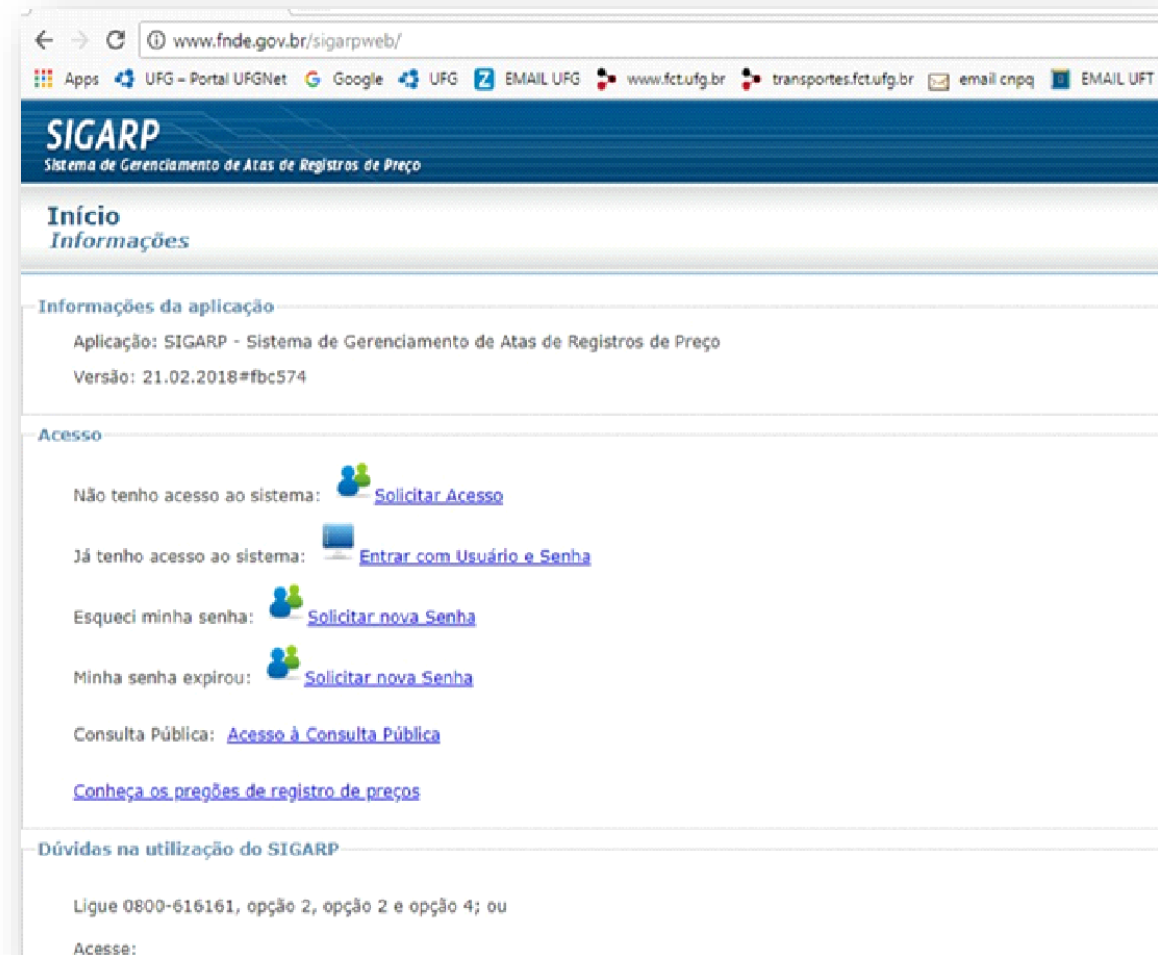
www.fnde.gov.br/sigarpweb/

Apps UFG – Portal UFGNet Google UFG EMAIL UFG www.fct.ufg.br transportes.fct.ufg.br email cnpq EMAIL UFT

SIGARP
Sistema de Gerenciamento de Atas de Registros de Preço

Início
Informações

Informações da aplicação

Aplicação: SIGARP - Sistema de Gerenciamento de Atas de Registros de Preço

Versão: 21.02.2018#fbc574

Acesso

Não tenho acesso ao sistema: Solicitar Acesso

Já tenho acesso ao sistema: Entrar com Usuário e Senha

Esqueci minha senha: Solicitar nova Senha

Minha senha expirou: Solicitar nova Senha

Consulta Pública: Acesso à Consulta Pública

Conheça os pregões de registro de preços

Dúvidas na utilização do SIGARP

Ligue 0800-616161, opção 2, opção 2 e opção 4; ou

Acesse: